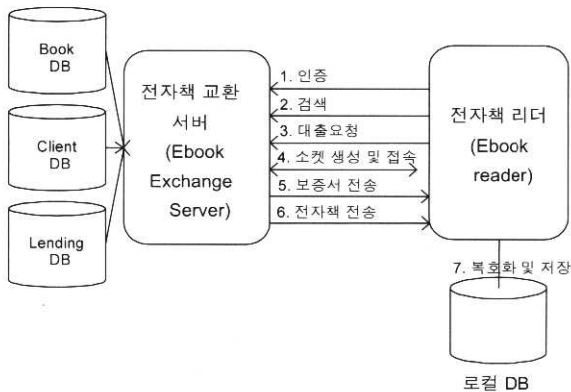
Book DB

Client DB

Lending DB

전자책 교환 서버 (Ebook Exchange Server)

1. 인증

2. 검색

3. 대출요청

4. 소켓 생성 및 접속

5. 보증서 전송

6. 전자책 전송

전자책 리더 (Ebook reader)

7. 복호화 및 저장

로컬 DB